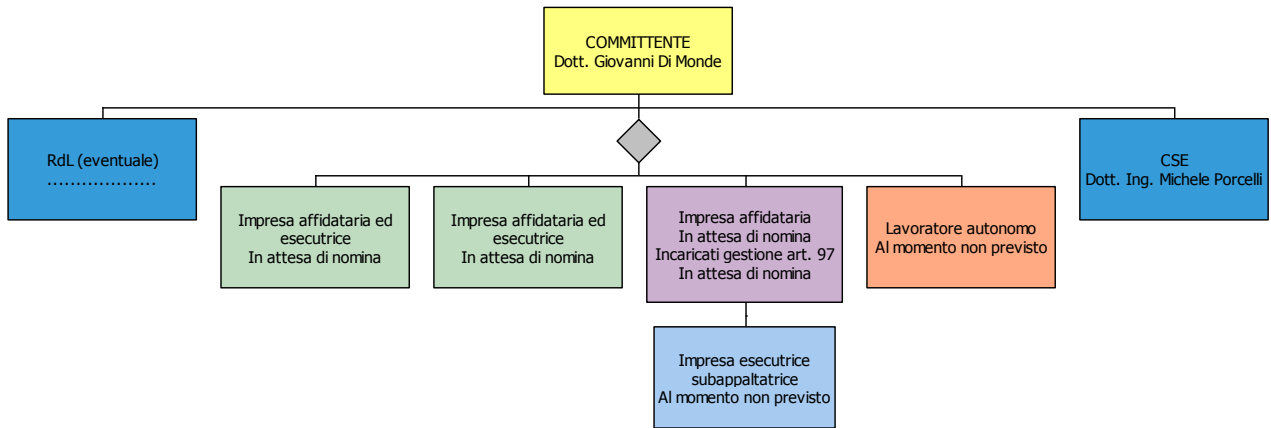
COMMITTENTE
Dott. Giovanni Di Monde

RdL (eventuale)
..................

CSE
Dott. Ing. Michele Porcelli

Impresa affidataria ed esecutrice
In attesa di nomina

Impresa affidataria ed esecutrice
In attesa di nomina

Impresa affidataria
In attesa di nomina
Incaricati gestione art. 97
In attesa di nomina

Lavoratore autonomo
Al momento non previsto

Impresa esecutrice subappaltatrice
Al momento non previsto